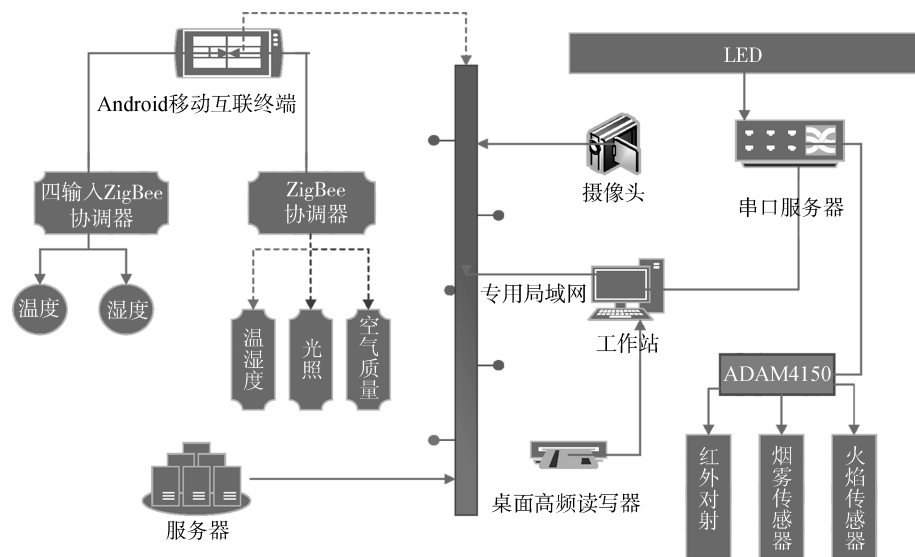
Android移动互联终端

四输入ZigBee协调器

温度

湿度

ZigBee协调器

温湿度

光照

空气质量

服务器

专用局域网

摄像头

工作站

桌面高频读写器

LED

串口服务器

ADAM4150

红外对射

烟雾传感器

火焰传感器